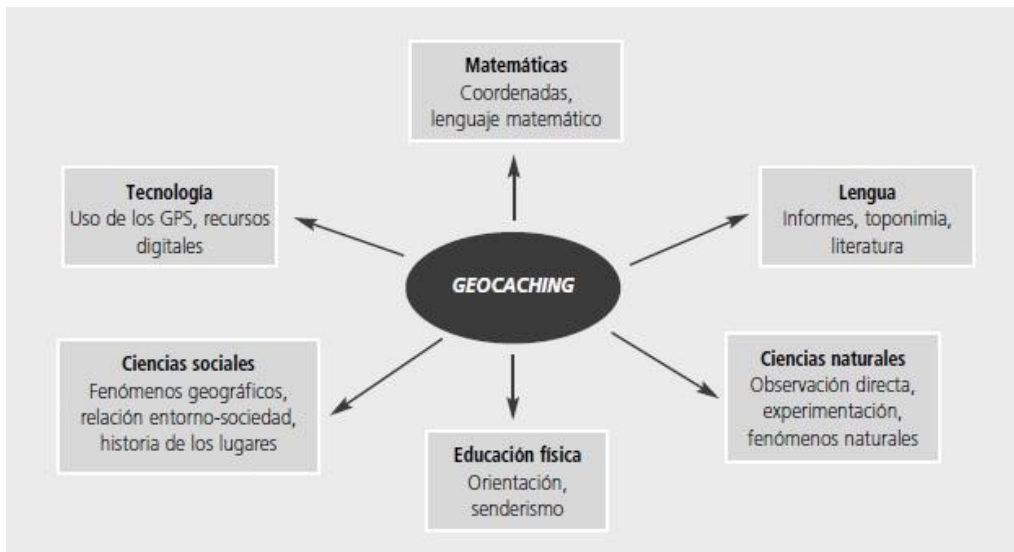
GEOCACHING

Matemáticas
Coordenadas, lenguaje matemático

Tecnología
Uso de los GPS, recursos digitales

Lengua
Informes, toponimia, literatura

Ciencias sociales
Fenómenos geográficos, relación entorno-sociedad, historia de los lugares

Ciencias naturales
Observación directa, experimentación, fenómenos naturales

Educación física
Orientación, senderismo